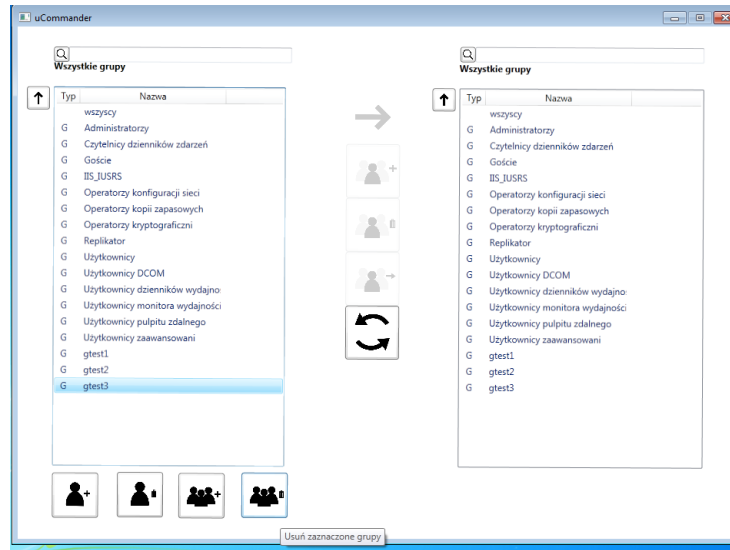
uCommander

Wszystkie grupy

| Typ | Nazwa |
|---|---|
| | wszyscy |
| G | Administratorzy |
| G | Czytelnicy dzienników zdarzeń |
| G | Goście |
| G | IIS_IUSRS |
| G | Operatorzy konfiguracji sieci |
| G | Operatorzy kopii zapasowych |
| G | Operatorzy kryptograficzni |
| G | Replikator |
| G | Użytkownicy |
| G | Użytkownicy DCOM |
| G | Użytkownicy dzienników wydajno |
| G | Użytkownicy monitora wydajności |
| G | Użytkownicy pulpitu zdalnego |
| G | Użytkownicy zaawansowani |
| G | gtest1 |
| G | gtest2 |
| G | gtest3 |

Wszystkie grupy

| Typ | Nazwa |
|---|---|
| | wszyscy |
| G | Administratorzy |
| G | Czytelnicy dzienników zdarzeń |
| G | Goście |
| G | IIS_IUSRS |
| G | Operatorzy konfiguracji sieci |
| G | Operatorzy kopii zapasowych |
| G | Operatorzy kryptograficzni |
| G | Replikator |
| G | Użytkownicy |
| G | Użytkownicy DCOM |
| G | Użytkownicy dzienników wydajno |
| G | Użytkownicy monitora wydajności |
| G | Użytkownicy pulpitu zdalnego |
| G | Użytkownicy zaawansowani |
| G | gtest1 |
| G | gtest2 |
| G | gtest3 |

Usuń zaznaczone grupy